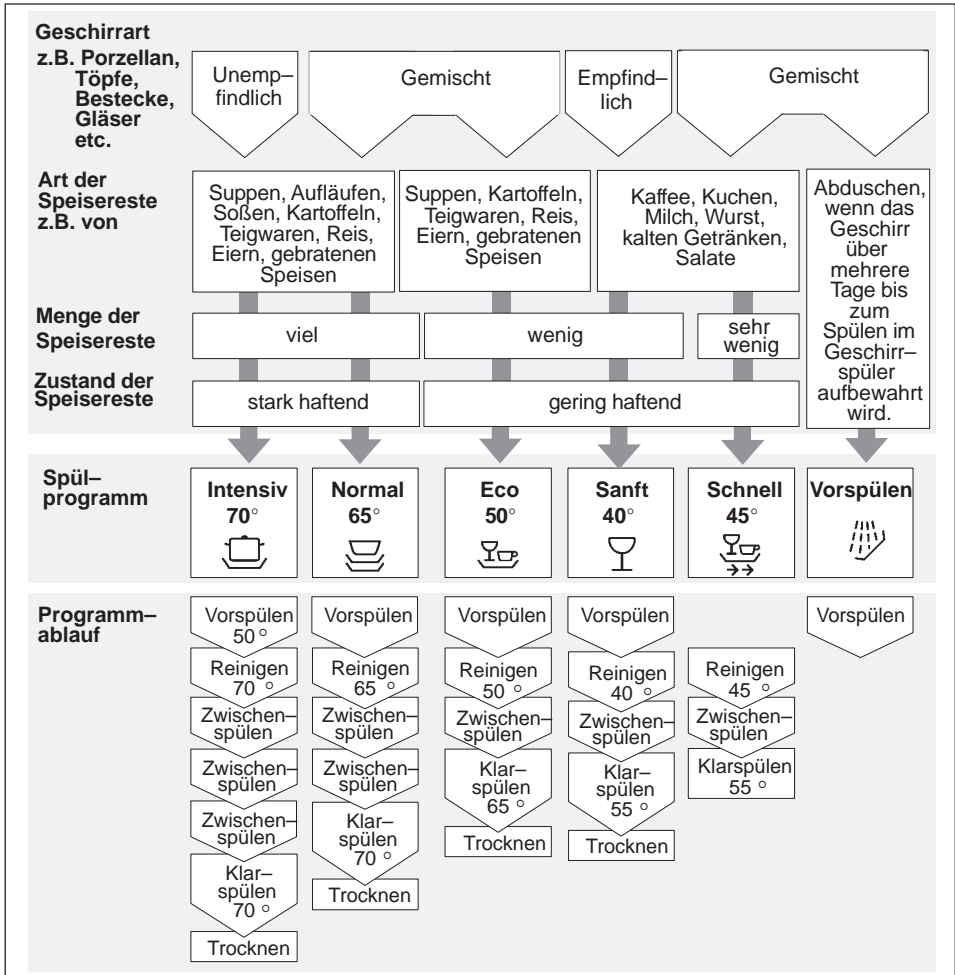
**Geschirrart z.B. Porzellan, Töpfe, Bestecke, Gläser etc.**

Unempfindlich

Gemischt

Empfindlich

Gemischt

**Art der Speisereste z.B. von**

Suppen, Aufläufen, Soßen, Kartoffeln, Teigwaren, Reis, Eiern, gebratenen Speisen

Suppen, Kartoffeln, Teigwaren, Reis, Eiern, gebratenen Speisen

Kaffee, Kuchen, Milch, Wurst, kalten Getränken, Salate

Abduschen, wenn das Geschirr über mehrere Tage bis zum Spülen im Geschirrspüler aufbewahrt wird.

**Menge der Speisereste**

viel

wenig

sehr wenig

**Zustand der Speisereste**

stark haftend

gering haftend

**Spülprogramm**

| Intensiv 70° | Normal 65° | Eco 50° | Sanft 40° | Schnell 45° | Vorspülen |
|---|---|---|---|---|---|

**Programmablauf**

| Intensiv | Normal | Eco | Sanft | Schnell | Vorspülen |
|---|---|---|---|---|---|
| Vorspülen 50 ° | Vorspülen | Vorspülen | Vorspülen | | Vorspülen |
| Reinigen 70 ° | Reinigen 65 ° | Reinigen 50 ° | Reinigen 40 ° | Reinigen 45 ° | |
| Zwischenspülen | Zwischenspülen | Zwischenspülen | Zwischenspülen | Zwischenspülen | |
| Zwischenspülen | Zwischenspülen | Klarspülen 65 ° | Klarspülen 55 ° | Klarspülen 55 ° | |
| Zwischenspülen | Klarspülen 70 ° | Trocknen | Trocknen | | |
| Klarspülen 70 ° | Trocknen | | | | |
| Trocknen | | | | | |